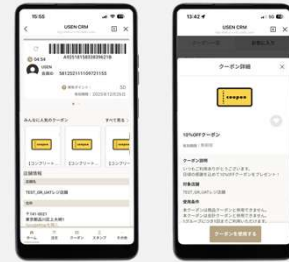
15:55

USEN CRM

A9251810203036218

04:34

USEN

会員ID 5812021161972155

3D

みんなにも人気のクーポン

すべて見る

[コンプリー

[コンプリー

[コンプリ

店舗情報

TEST_DR_UAT-1店舗

〒141-0021

東京都品川区上大崎

ホーム

クーポン

スタンプ

13:42

USEN CRM

クーポン詳細

coupon

10%OFFクーポン

クーポン説明

対象店舗

TEST_DR_UAT-1店舗

使用条件

クーポンを使用する